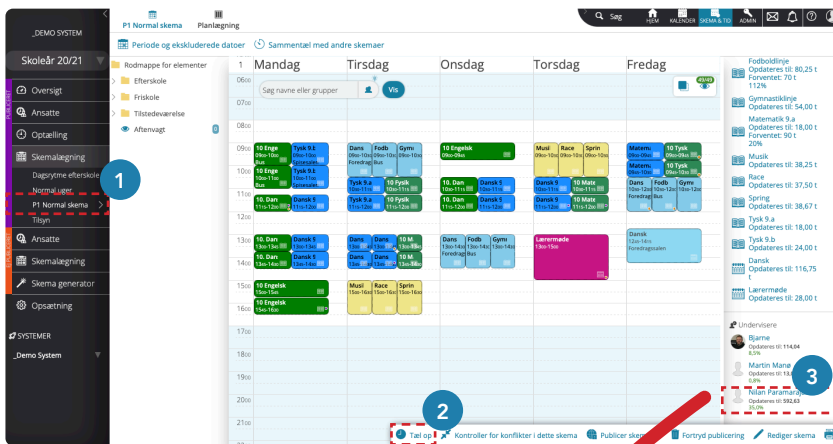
_DEMO SYSTEM

Skoleår 20/21

Oversigt
Ansatte
Optælling
Skemalægning
Dagsrytme efterskole
Normal uger
P1 Normal skema
Tilsyn
Ansatte
Skemalægning
Skema generator
Opsætning

SYSTEMER
_Demo System

1

P1 Normal skema
Planlægning

Søg
HJEM KALENDER SKEMA & TID ADMIN

Periode og ekskluderede datoer
Sammentæl med andre skemaer

Rodmappe for elementer
Efterskole
Friskole
Tilstedeværelse
Aftenvagt 0

1
Mandag Tirsdag Onsdag Torsdag Fredag

Søg navne eller grupper
Vis

06:00 07:00 08:00 09:00 10:00 11:00 12:00 13:00 14:00 15:00 16:00 17:00 18:00 19:00 20:00 21:00 22:00

10 Enge 09:00-10:00 Bus
Tysk 9.t 09:00-10:00 Spisesalen
10 Enge 10:00-11:00 Bus
Tysk 9.t 10:00-11:00 Spisesalen
10. Dan 11:00-12:00
Dansk 1 11:00-12:00
10. Dan 13:00-14:00
Dansk 1 13:00-14:00
10. Dan 14:00-15:00
Dansk 1 14:00-15:00
10 Engelsk 15:00-16:00
10 Engelsk 15:00-16:00

Dans 09:00-10:00 Foredrag
Fodb 09:00-10:00 Bus
Gymi 09:00-10:00
Tysk 9.a 10:00-11:00
10 Fysik 10:00-11:00
Tysk 9.a 11:00-12:00
10 Fysik 11:00-12:00
10 M. 13:00
10 M. 14:00
Musi 15:00-16:00
Race 15:00-16:00
Sprin 15:00-16:00

10 Engelsk 09:00-09:00
10. Dan 10:00-11:00
Dansk 1 10:00-11:00
10. Dan 11:00-12:00
Dansk 1 11:00-12:00
Dans 13:00-14:00 Foredrag
Fodb 13:00-14:00 Bus
Gymi 13:00-14:00

Musi 09:00-10:00
Race 09:00-10:00
Sprin 09:00-10:00
Dansk 9 10:00-11:00
10 Mate 10:00-11:00
Dansk 9 11:00-12:00
10 Mate 11:00-12:00
Lærermøde 13:00-15:00

Matem 09:00
10 Tysk 09:00-10:00
Matem 10:00
10 Tysk 10:00-11:00
Dans 10:00-11:00 Foredrag
Fodb 10:00-11:00
Gymi 10:00-11:00
Dansk 12:00-15:00 Foredragssalen

49/49

Fodboldlinje Opdateres til: 80,25 t Forventet: 70 t 112%
Gymnastiklinje Opdateres til: 54,00 t
Matematik 9.a Opdateres til: 58,00 t Forventet: 90 t 20%
Musik Opdateres til: 38,25 t
Race Opdateres til: 58,00 t
Spring Opdateres til: 38,67 t
Tysk 9.a Opdateres til: 58,00 t
Tysk 9.b Opdateres til: 24,00 t
Dansk Opdateres til: 116,75 t
Lærermøde Opdateres til: 58,00 t

Undervisere
Bjarne Opdateres til: 114,04 8,5%
Martin Manø Opdateres til: 13,26 0,8%
Nilan Paramaraj Opdateres til: 592,63 35,0%

3

2

Tæl op
Kontroller for konflikter i dette skema
Publicer skema
Fortryd publicering
Rediger skema